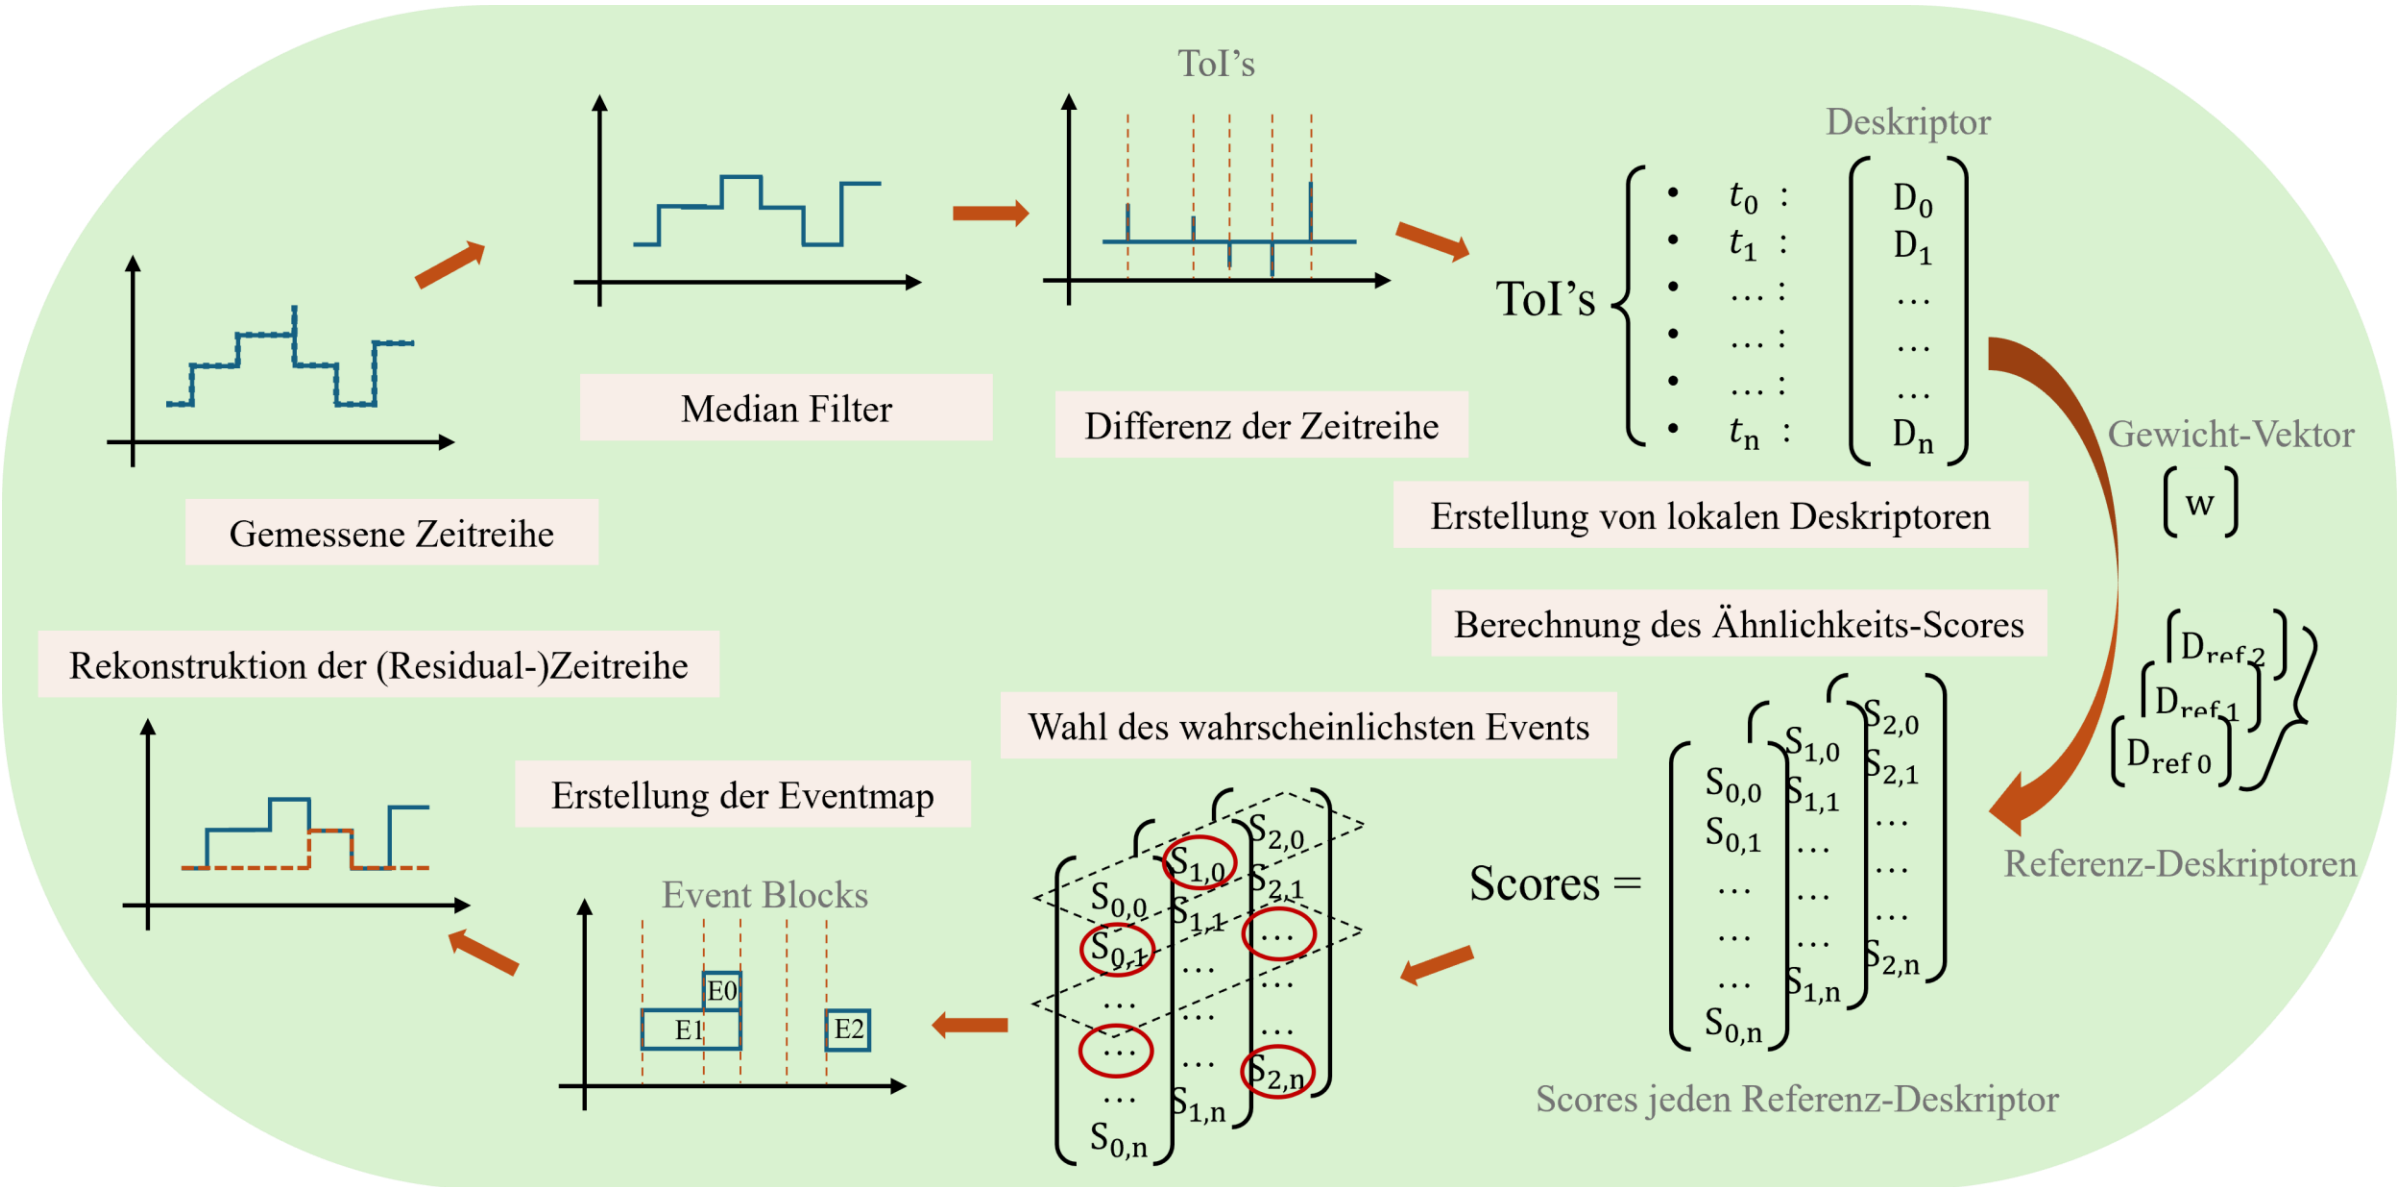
Gemessene Zeitreihe

Median Filter

ToI's

Differenz der Zeitreihe

Deskriptor

ToI's

$t_0$ : $D_0$
$t_1$ : $D_1$
… : …
… : …
… : …
$t_n$ : $D_n$

Erstellung von lokalen Deskriptoren

Gewicht-Vektor

w

Berechnung des Ähnlichkeits-Scores

$D_{ref\,2}$
$D_{ref\,1}$
$D_{ref\,0}$

Referenz-Deskriptoren

Scores =

$S_{0,0}$ $S_{0,1}$ … … … $S_{0,n}$
$S_{1,0}$ $S_{1,1}$ … … … $S_{1,n}$
$S_{2,0}$ $S_{2,1}$ … … … $S_{2,n}$

Scores jeden Referenz-Deskriptor

Wahl des wahrscheinlichsten Events

$S_{0,0}$ $S_{0,1}$ … … … $S_{0,n}$
$S_{1,0}$ $S_{1,1}$ … … … $S_{1,n}$
$S_{2,0}$ $S_{2,1}$ … … … $S_{2,n}$

Erstellung der Eventmap

Event Blocks

E0
E1
E2

Rekonstruktion der (Residual-)Zeitreihe